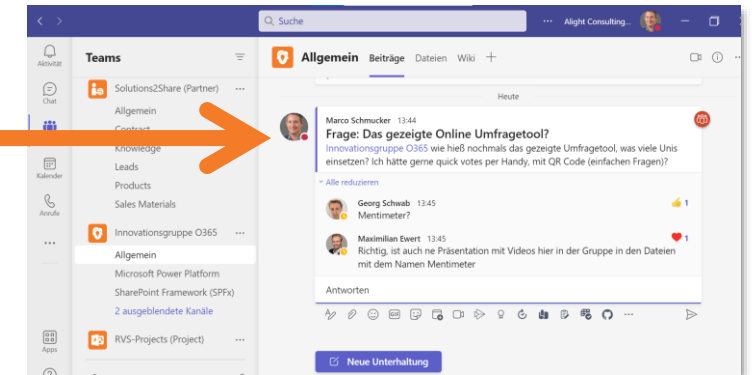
Suche

Alight Consulting...

Aktivität

Chat

Kalender

Anrufe

Apps

Teams

Solutions2Share (Partner)

Allgemein

Contract

Knowledge

Leads

Products

Sales Materials

Innovationsgruppe O365

Allgemein

Microsoft Power Platform

SharePoint Framework (SPFx)

2 ausgeblendete Kanäle

RVS-Projects (Project)

Allgemein Beiträge Dateien Wiki +

Heute

Marco Schmucker 13:44

Frage: Das gezeigte Online Umfragetool?

Innovationsgruppe O365 wie hieß nochmals das gezeigte Umfragetool, was viele Unis einsetzen? Ich hätte gerne quick votes per Handy, mit QR Code (einfachen Fragen)?

Alle reduzieren

Georg Schwab 13:45

Mentimeter?

1

Maximilian Ewert 13:45

Richtig, ist auch ne Präsentation mit Videos hier in der Gruppe in den Dateien mit dem Namen Mentimeter

1

Antworten

Neue Unterhaltung